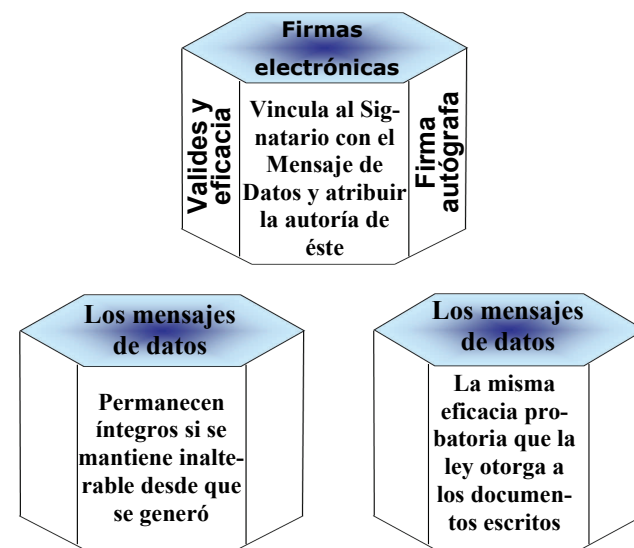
Firmas electrónicas

Valides y eficacia

Vincula al Signatario con el Mensaje de Datos y atribuir la autoría de éste

Firma autógrafa

Los mensajes de datos

Permanecen íntegros si se mantiene inalterable desde que se generó

Los mensajes de datos

La misma eficacia probatoria que la ley otorga a los documentos escritos